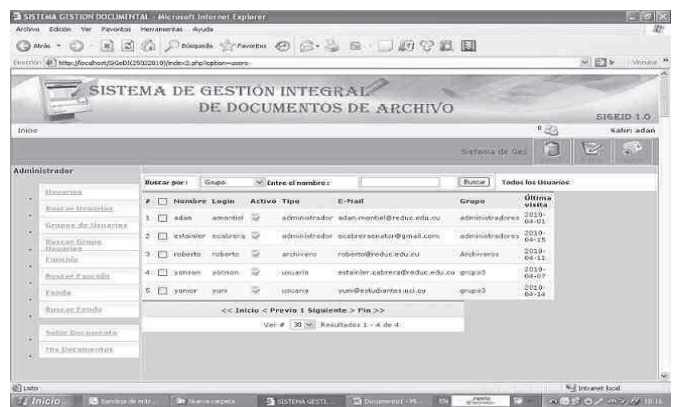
SISTEMA GESTION DOCUMENTAL - Microsoft Internet Explorer

Archivo Edición Ver Favoritos Herramientas Ayuda

Atrás Búsqueda Favoritos

Dirección http://localhost/SiGeID(25032010)/index2.php?option=users Vínculos

SISTEMA DE GESTIÓN INTEGRAL DE DOCUMENTOS DE ARCHIVO

SIGEID 1.0

Inicio

Salir: adan

Sistema de Ges

Administrador

Usuarios
Buscar Usuarios
Grupos de Usuarios
Buscar Grupo Usuarios
Función
Buscar Función
Fondo
Buscar Fondo
Subir Documento
Mis Documentos

Buscar por: Grupo Entre el nombre: Buscar Todos los Usuarios

| # | | Nombre | Login | Activo | Tipo | E-Mail | Grupo | Última visita |
|---|---|---|---|---|---|---|---|---|
| 1 | | adan | amontiel | | administrador | adan.montiel@reduc.edu.cu | administradores | 2010-04-01 |
| 2 | | estailer | ecabrera | | administrador | ecabreranator@gmail.com | administradores | 2010-04-15 |
| 3 | | roberto | roberto | | archivero | roberto@reduc.edu.cu | Archiveros | 2010-04-11 |
| 4 | | yonsan | yonson | | usuario | estailer.cabrera@reduc.edu.cu | grupo3 | 2010-04-07 |
| 5 | | yunior | yuni | | usuario | yuni@estudiantes.uci.cu | grupo3 | 2010-04-14 |

<< Inicio < Previo 1 Siguiente > Fin >>

Ver # 30 Resultados 1 - 4 de 4

Listo

Intranet local

Inicio Bandeja de entr... Nueva carpeta SISTEMA GESTI... Documento1 - Mi... ES 10:16